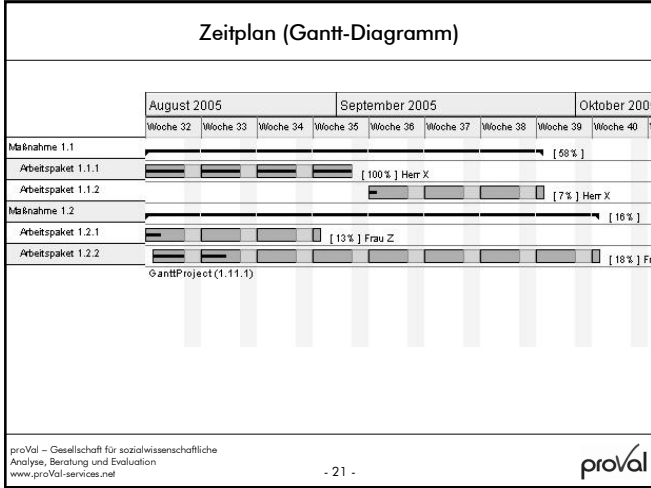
Zeitplan (Gantt-Diagramm)

| | August 2005 | | | | September 2005 | | | | Oktober 200 |
|---|---|---|---|---|---|---|---|---|---|
| | Woche 32 | Woche 33 | Woche 34 | Woche 35 | Woche 36 | Woche 37 | Woche 38 | Woche 39 | Woche 40 |
| Maßnahme 1.1 | | | | | | | | [ 58 % ] | |
| Arbeitspaket 1.1.1 | | | | | [ 100 % ] Herr X | | | | |
| Arbeitspaket 1.1.2 | | | | | | | | [ 7 % ] Herr X | |
| Maßnahme 1.2 | | | | | | | | | [ 16 % ] |
| Arbeitspaket 1.2.1 | | | | [ 13 % ] Frau Z | | | | | |
| Arbeitspaket 1.2.2 | | | | | | | | | [ 18 % ] F |

GanttProject (1.11.1)

proVal – Gesellschaft für sozialwissenschaftliche Analyse, Beratung und Evaluation
www.proVal-services.net

- 21 -

proVal